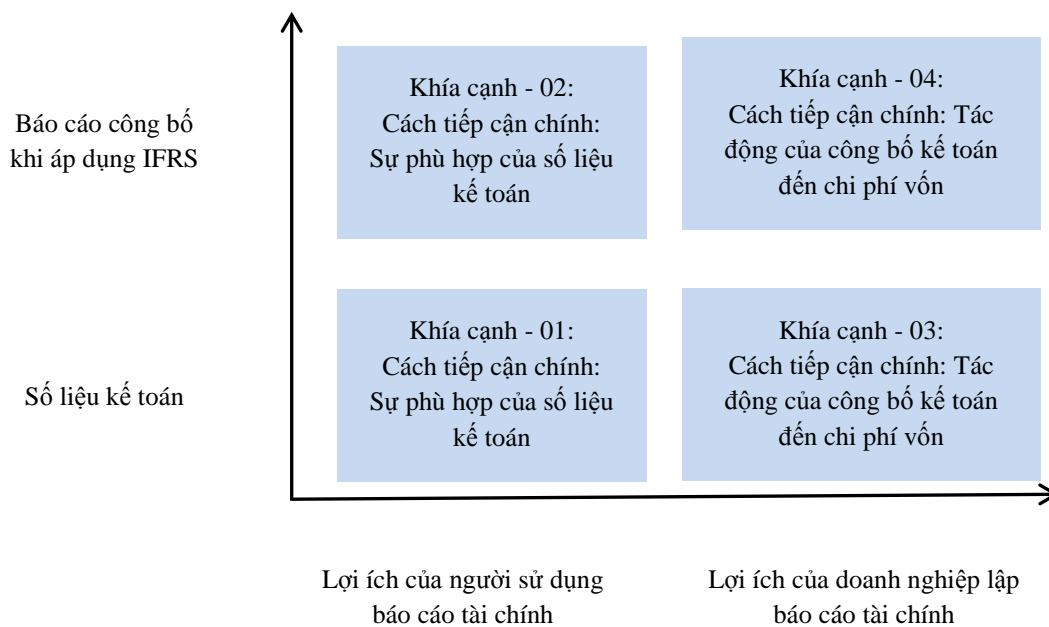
Báo cáo công bố khi áp dụng IFRS

Khía cạnh - 02:
Cách tiếp cận chính:
Sự phù hợp của số liệu kế toán

Khía cạnh - 04:
Cách tiếp cận chính: Tác động của công bố kế toán đến chi phí vốn

Số liệu kế toán

Khía cạnh - 01:
Cách tiếp cận chính:
Sự phù hợp của số liệu kế toán

Khía cạnh - 03:
Cách tiếp cận chính: Tác động của công bố kế toán đến chi phí vốn

Lợi ích của người sử dụng báo cáo tài chính

Lợi ích của doanh nghiệp lập báo cáo tài chính